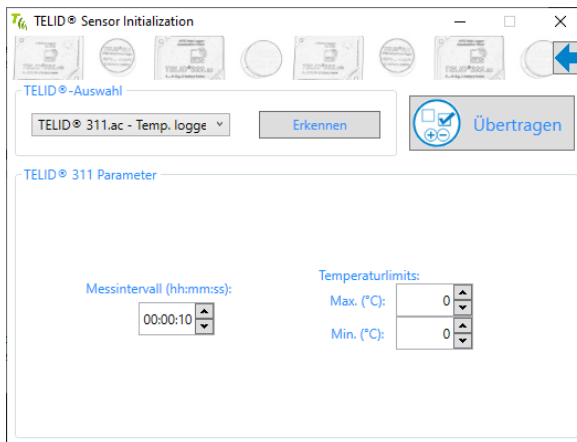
TELID® Sensor Initialization

TELID®-Auswahl

TELID® 311.ac - Temp. logge

Erkennen

Übertragen

TELID® 311 Parameter

Messintervall (hh:mm:ss):

00:00:10

Temperaturlimits:

Max. (°C): 0

Min. (°C): 0